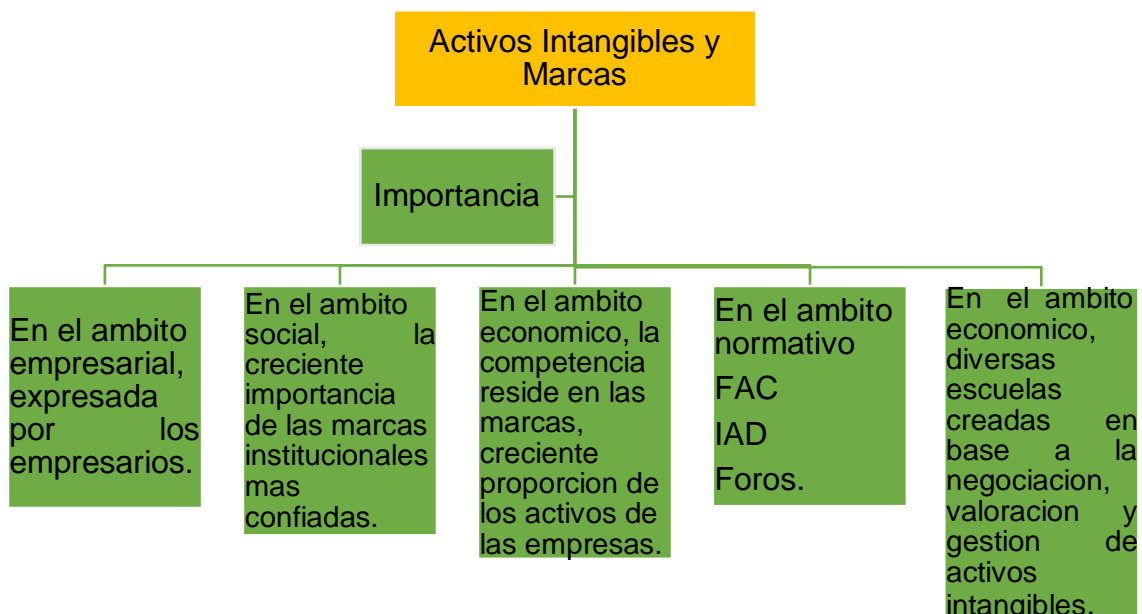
Activos Intangibles y Marcas

Importancia

En el ambito empresarial, expresada por los empresarios.

En el ambito social, la creciente importancia de las marcas institucionales mas confiadas.

En el ambito economico, la competencia reside en las marcas, creciente proporcion de los activos de las empresas.

En el ambito normativo
FAC
IAD
Foros.

En el ambito economico, diversas escuelas creadas en base a la negociacion, valoracion y gestion de activos intangibles.